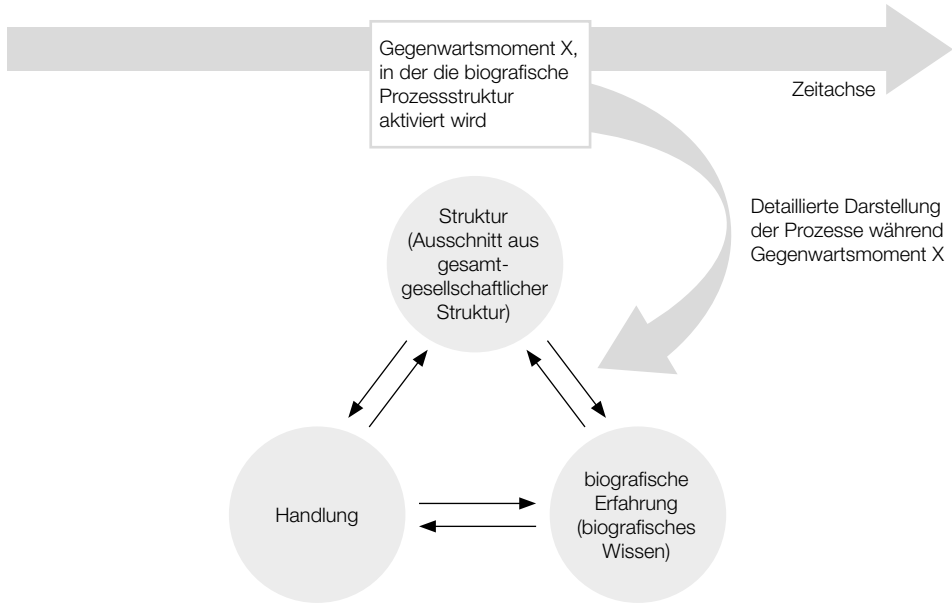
Gegenwartsmoment X, in der die biografische Prozessstruktur aktiviert wird

Zeitachse

Detaillierte Darstellung der Prozesse während Gegenwartsmoment X

Struktur (Ausschnitt aus gesamtgesellschaftlicher Struktur)

Handlung

biografische Erfahrung (biografisches Wissen)